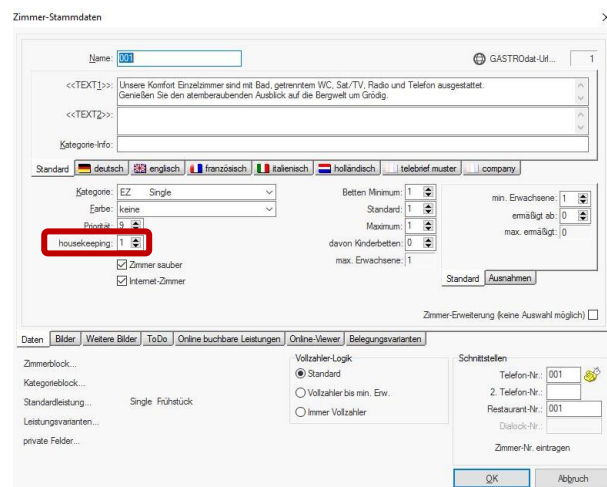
Zimmer-Stammdaten

Name: 001

GASTROdat-Url... 1

<<TEXT1>>: Unsere Komfort Einzelzimmer sind mit Bad, getrenntem WC, Sat/TV, Radio und Telefon ausgestattet. Genießen Sie den atemberaubenden Ausblick auf die Bergwelt um Grödig.

<<TEXT2>>:

Kategorie-Info:

Standard | deutsch | englisch | französisch | italienisch | holländisch | telebrief muster | company

Kategorie: EZ Single
Farbe: keine
Priorität: 9
housekeeping: 1

Zimmer sauber
Internet-Zimmer

Betten Minimum: 1
Standard: 1
Maximum: 1
davon Kinderbetten: 0
max. Erwachsene: 1

min. Erwachsene: 1
ermäßigt ab: 0
max. ermäßigt: 0

Standard | Ausnahmen

Zimmer-Erweiterung (keine Auswahl möglich)

Daten | Bilder | Weitere Bilder | ToDo | Online buchbare Leistungen | Online-Viewer | Belegungsvarianten

Zimmerblock...
Kategorieblock...
Standardleistung... Single Frühstück
Leistungsvarianten...
private Felder...

Vollzahler-Logik
Standard
Vollzahler bis min. Erw.
Immer Vollzahler

Schnittstellen
Telefon-Nr.: 001
2. Telefon-Nr.:
Restaurant-Nr.: 001
Dialock-Nr.:
Zimmer-Nr. eintragen

OK | Abbruch